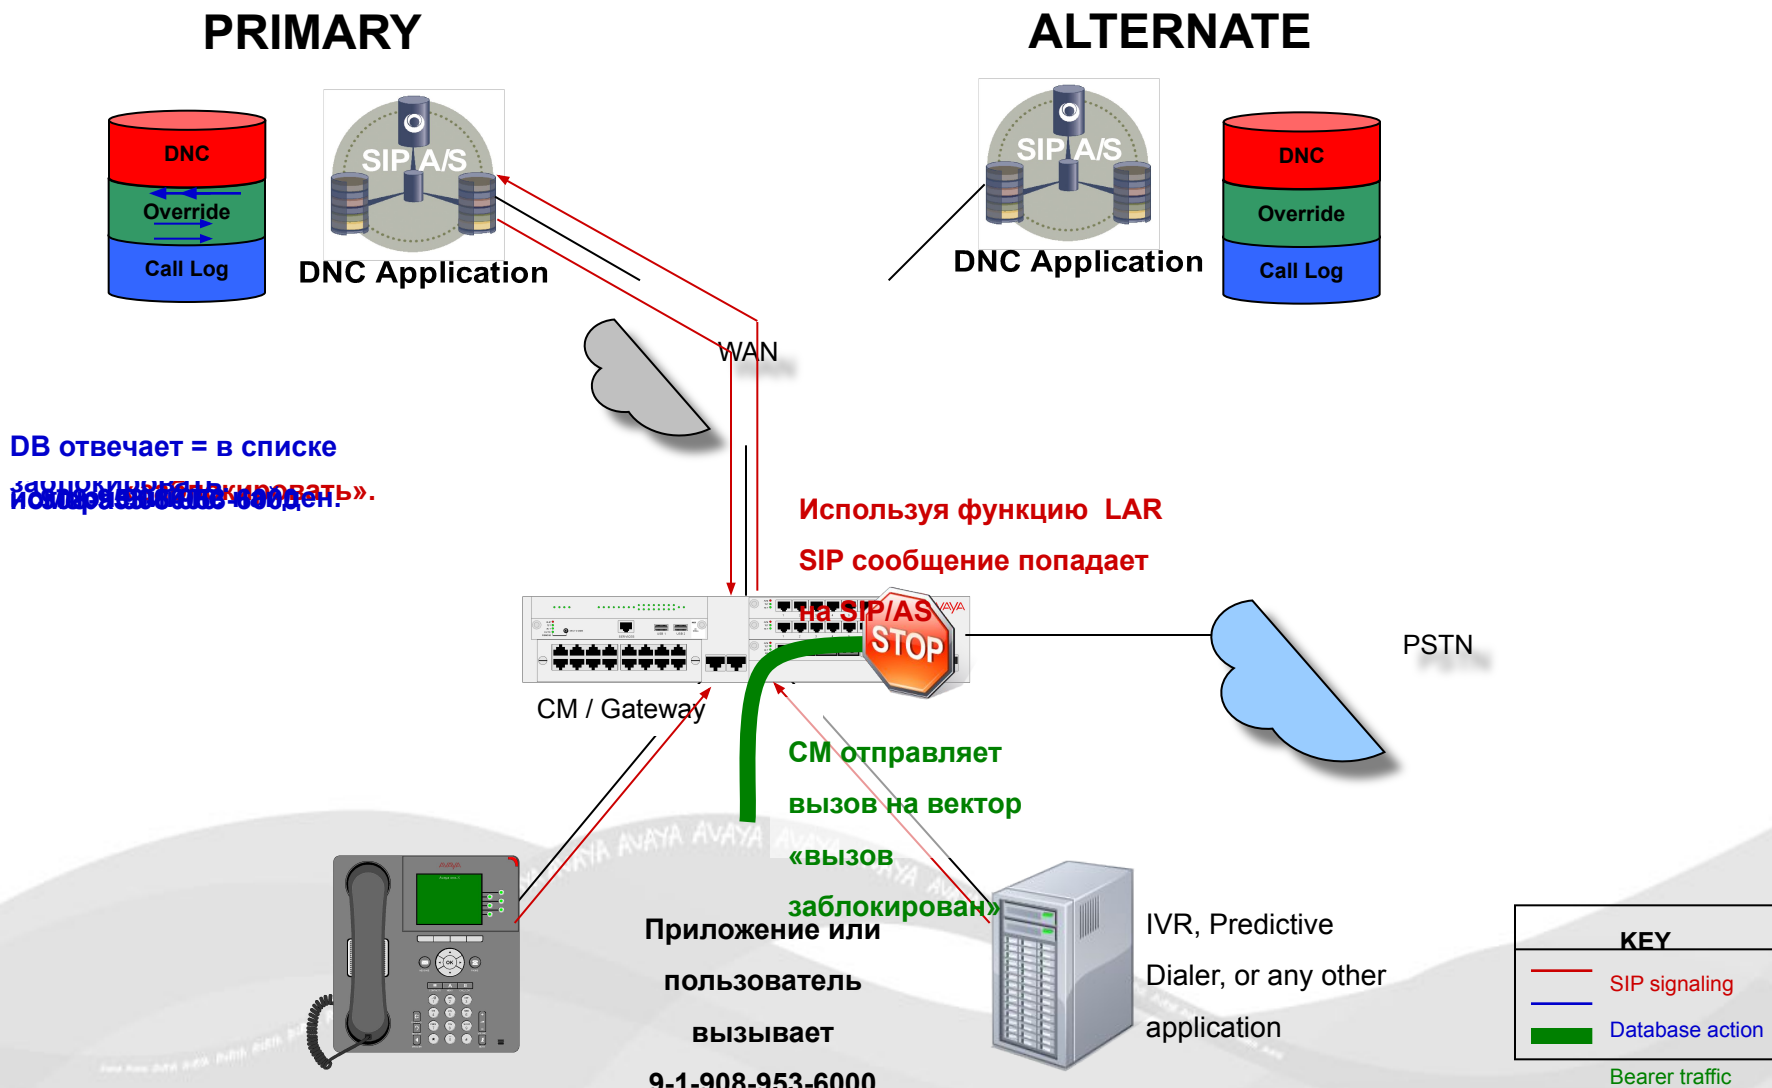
PRIMARY

ALTERNATE

DNC
Override
Call Log

SIP A/S
DNC Application

SIP A/S
DNC Application

DNC
Override
Call Log

WAN

DB отвечает = в списке
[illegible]

Используя функцию LAR
SIP сообщение попадает
на SIP/AS

STOP

CM / Gateway

PSTN

CM отправляет
вызов на вектор
«вызов
заблокирован»

Приложение или
пользователь
вызывает
9-1-908-953-6000

IVR, Predictive
Dialer, or any other
application

KEY
SIP signaling
Database action
Bearer traffic